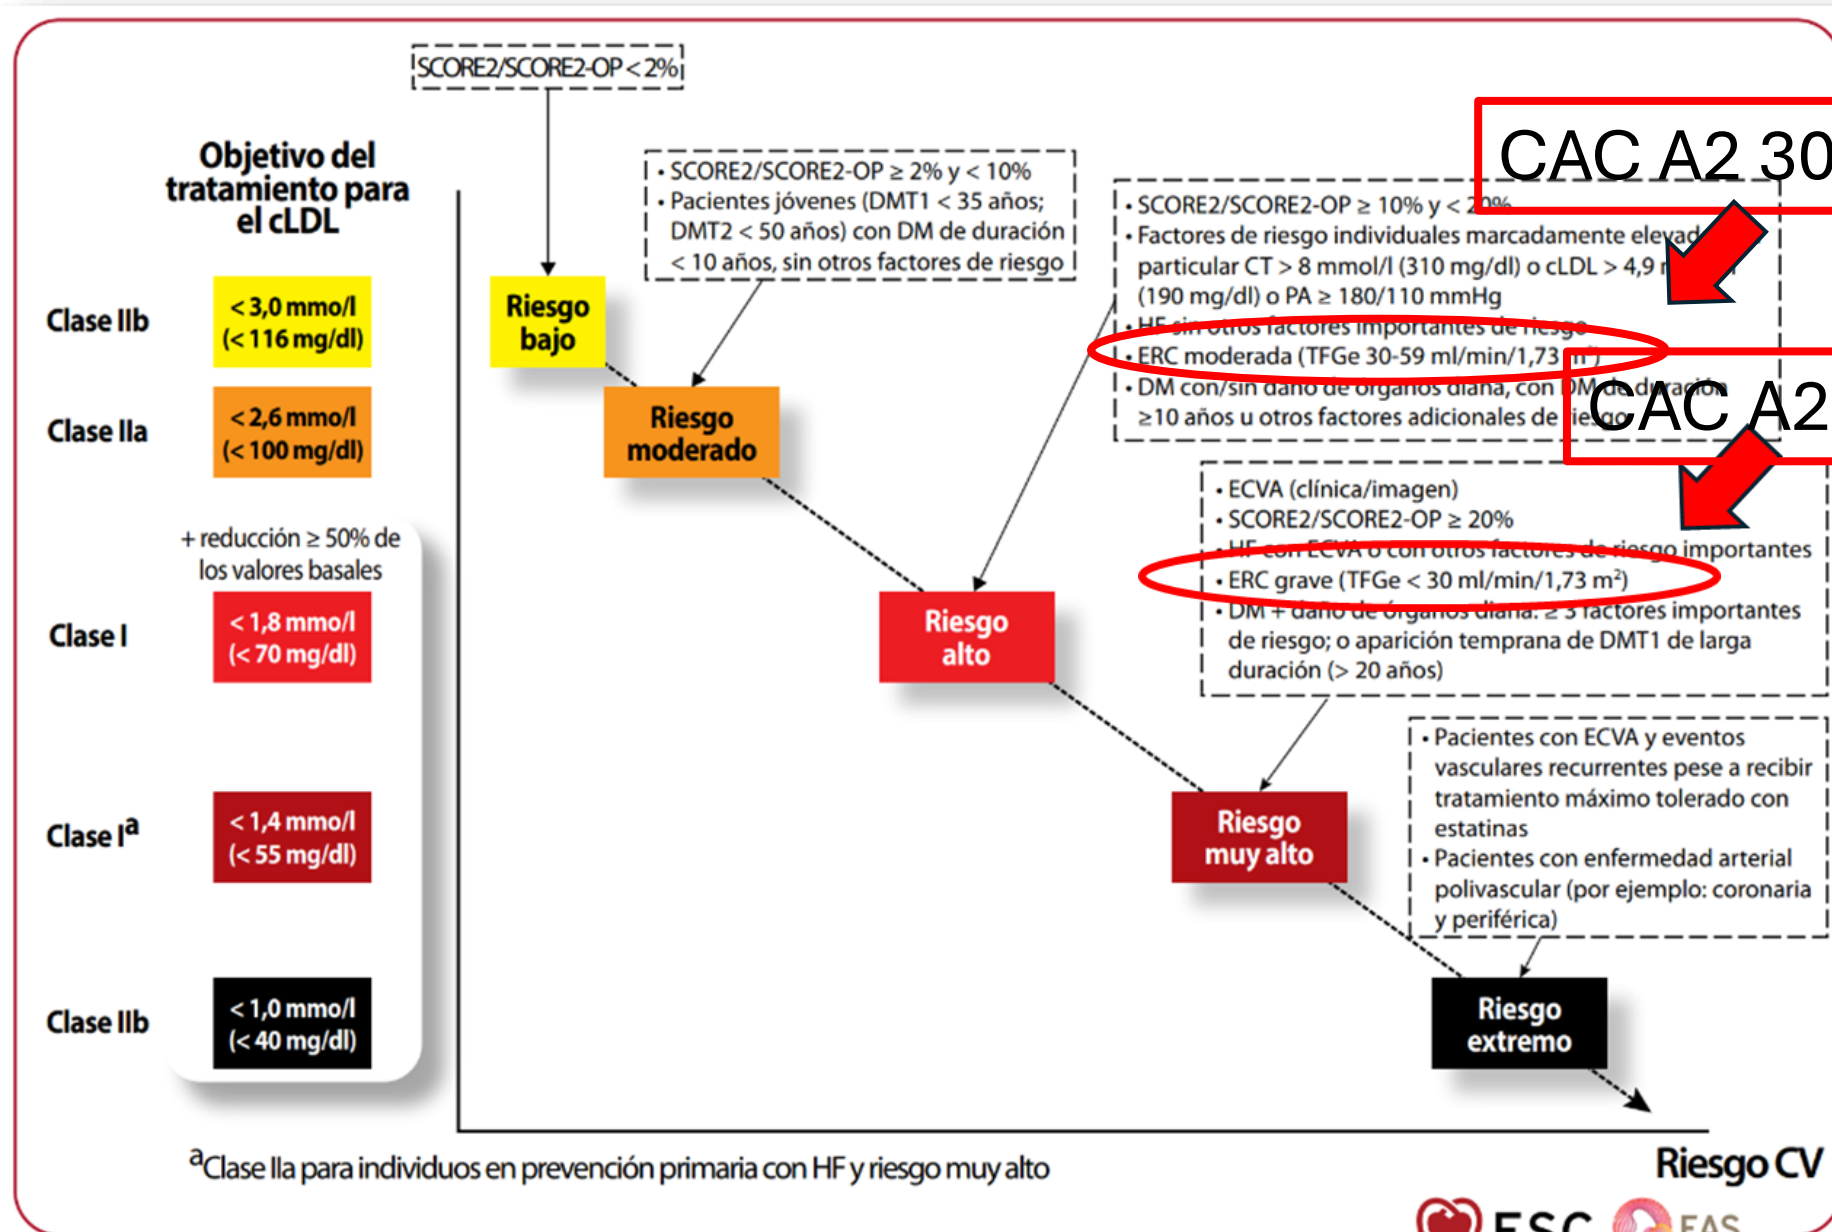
SCORE2/SCORE2-OP < 2%

Objetivo del tratamiento para el cLDL

Clase IIb
< 3,0 mmol/l (< 116 mg/dl)

Clase IIa
< 2,6 mmol/l (< 100 mg/dl)

+ reducción ≥ 50% de los valores basales

Clase I
< 1,8 mmol/l (< 70 mg/dl)

Clase I$^a$
< 1,4 mmol/l (< 55 mg/dl)

Clase IIb
< 1,0 mmol/l (< 40 mg/dl)

• SCORE2/SCORE2-OP ≥ 2% y < 10%
• Pacientes jóvenes (DMT1 < 35 años; DMT2 < 50 años) con DM de duración < 10 años, sin otros factores de riesgo

Riesgo bajo

Riesgo moderado

CAC A2 30

• SCORE2/SCORE2-OP ≥ 10% y < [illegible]
• Factores de riesgo individuales marcadamente elevad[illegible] particular CT > 8 mmol/l (310 mg/dl) o cLDL > 4,9 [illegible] (190 mg/dl) o PA ≥ 180/110 mmHg
• HF sin otros factores importantes de riesgo
• ERC moderada (TFGe 30-59 ml/min/1,73 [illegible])
• DM con/sin daño de órganos diana, con DM de duración ≥10 años u otros factores adicionales de riesgo

CAC A2

• ECVA (clínica/imagen)
• SCORE2/SCORE2-OP ≥ 20%
• HF con ECVA o con otros factores de riesgo importantes
• ERC grave (TFGe < 30 ml/min/1,73 m²)
• DM + daño de órganos diana: ≥ 3 factores importantes de riesgo; o aparición temprana de DMT1 de larga duración (> 20 años)

Riesgo alto

• Pacientes con ECVA y eventos vasculares recurrentes pese a recibir tratamiento máximo tolerado con estatinas
• Pacientes con enfermedad arterial polivascular (por ejemplo: coronaria y periférica)

Riesgo muy alto

Riesgo extremo

$^a$Clase IIa para individuos en prevención primaria con HF y riesgo muy alto

Riesgo CV

ESC EAS